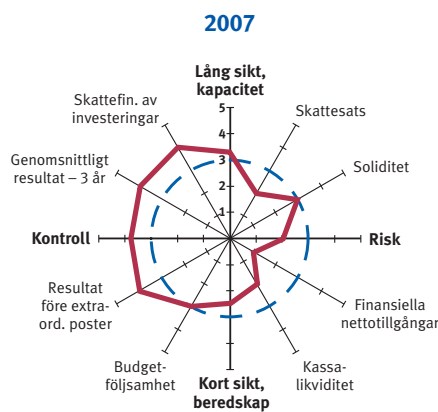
2007

Lång sikt, kapacitet

5
4
3
2
1

Skattesats

Soliditet

Risk

Finansiella nettotillgångar

Kassa-likviditet

Kort sikt, beredskap

Budget-följsamhet

Resultat före extra-ord. poster

Kontroll

Genomsnittligt resultat – 3 år

Skattefin. av investeringar